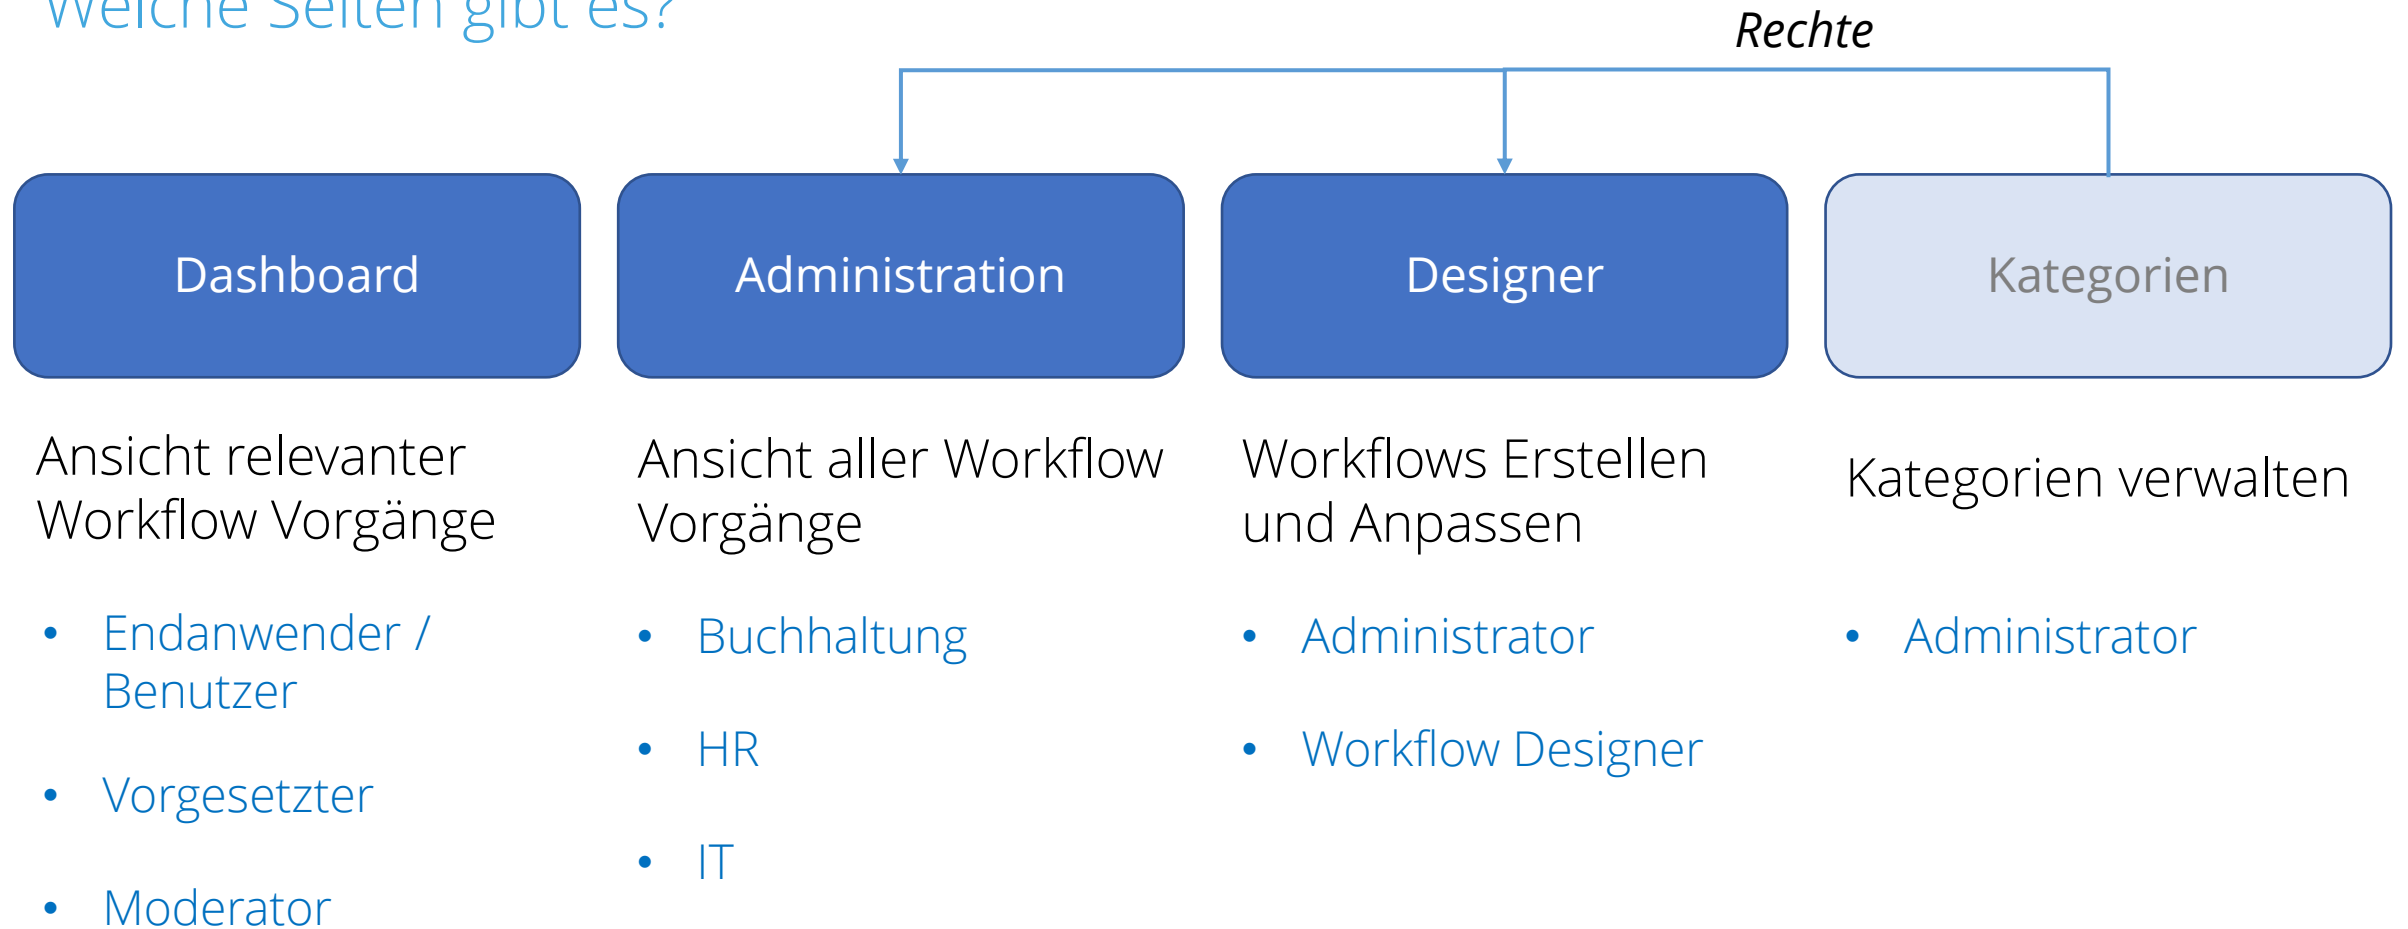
Welche Seiten gibt es?

Rechte

Dashboard

Administration

Designer

Kategorien

Ansicht relevanter Workflow Vorgänge

- Endanwender / Benutzer
- Vorgesetzter
- Moderator

Ansicht aller Workflow Vorgänge

- Buchhaltung
- HR
- IT

Workflows Erstellen und Anpassen

- Administrator
- Workflow Designer

Kategorien verwalten

- Administrator